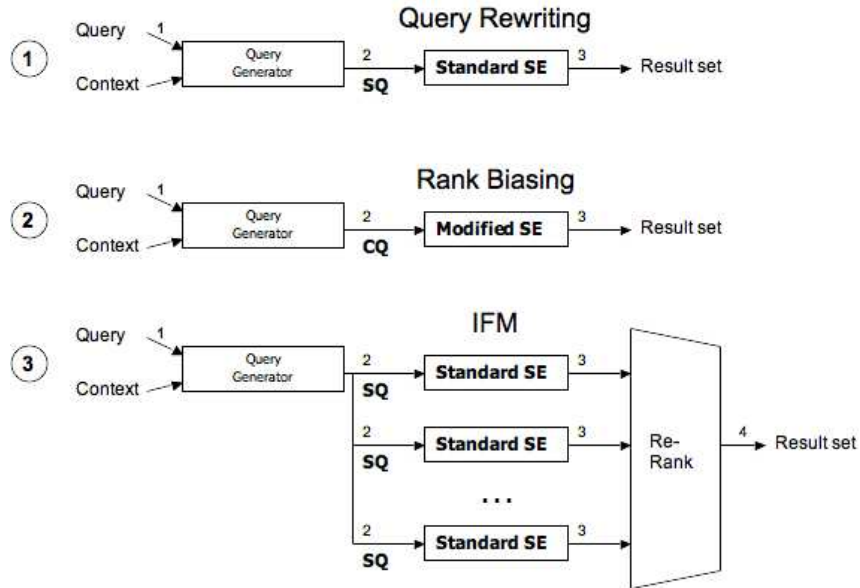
Query Rewriting

1 Query 1 Context Query Generator 2 SQ Standard SE 3 Result set

Rank Biasing

2 Query 1 Context Query Generator 2 CQ Modified SE 3 Result set

IFM

3 Query 1 Context Query Generator

2 SQ Standard SE 3

2 SQ Standard SE 3

...

2 SQ Standard SE 3

Re-Rank 4 Result set